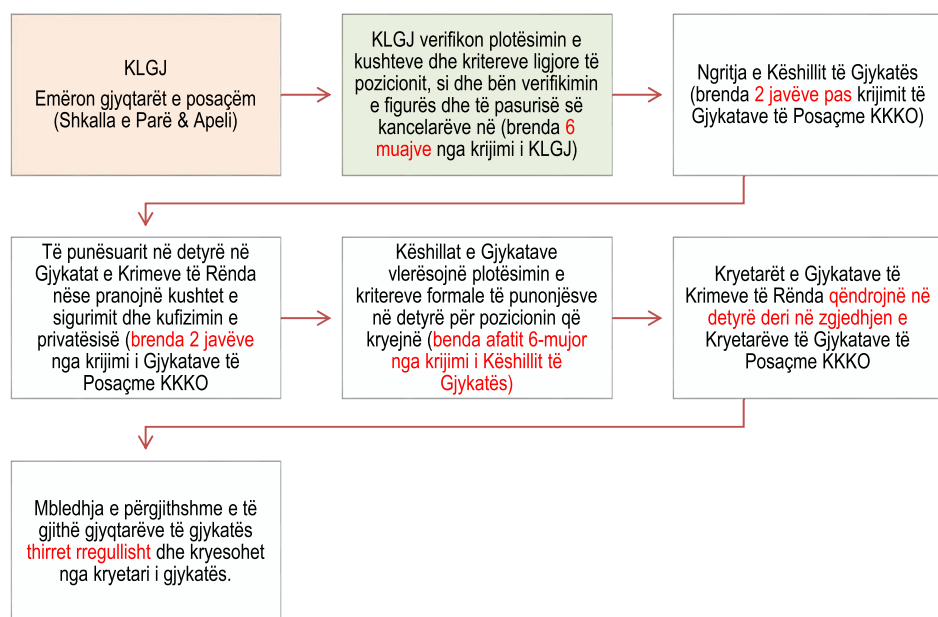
KLGJ

Emëron gjyqtarët e posaçëm (Shkalla e Parë & Apeli)

KLGJ verifikon plotësimin e kushteve dhe kritereve ligjore të pozicionit, si dhe bën verifikimin e figurës dhe të pasurisë së kancelarëve në (brenda 6 muajve nga krijimi i KLGJ)

Ngritja e Këshillit të Gjykatës (brenda 2 javëve pas krijimit të Gjykatave të Posaçme KKKO)

Të punësuarit në detyrë në Gjykatat e Krimeve të Rënda nëse pranojnë kushtet e sigurimit dhe kufizimin e privatësisë (brenda 2 javëve nga krijimi i Gjykatave të Posaçme KKKO

Këshillat e Gjykatave vlerësojnë plotësimin e kritereve formale të punonjësve në detyrë për pozicionin që kryejnë (benda afatit 6-mujor nga krijimi i Këshillit të Gjykatës)

Kryetarët e Gjykatave të Krimeve të Rënda qëndrojnë në detyrë deri në zgjedhjen e Kryetarëve të Gjykatave të Posaçme KKKO

Mbledhja e përgjithshme e të gjithë gjyqtarëve të gjykatës thirret rregullisht dhe kryesohet nga kryetari i gjykatës.